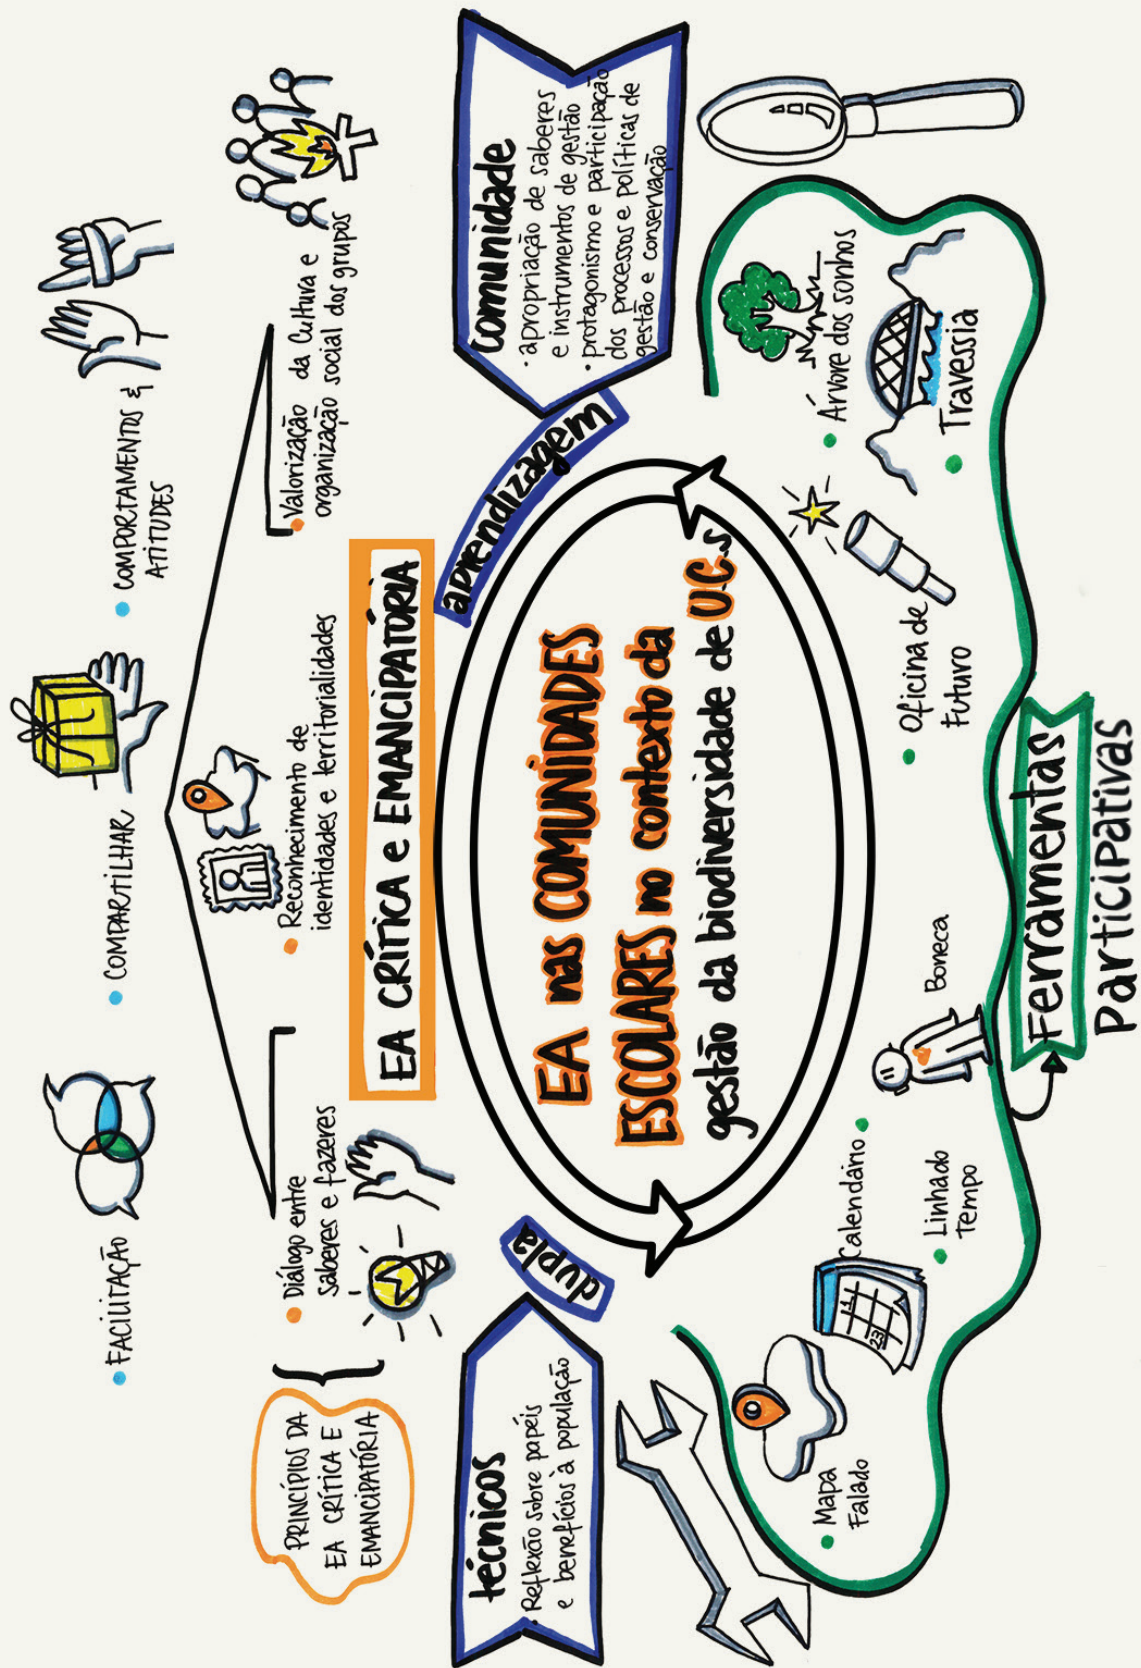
PRINCÍPIOS DA EA CRÍTICA E EMANCIPATÓRIA

• FACILITAÇÃO
• COMPARTILHAR
• COMPORTAMENTOS E ATITUDES

• Diálogo entre saberes e fazeres
• Reconhecimento de identidades e territorialidades
• Valorização da Cultura e organização social dos grupos

EA CRÍTICA E EMANCIPATÓRIA

técnicos
Reflexão sobre papéis e benefícios à população

dupla

aprendizagem

Comunidade
• apropriação de saberes e instrumentos de gestão
• protagonismo e participação dos processos e políticas de gestão e conservação

EA nas COMUNIDADES ESCOLARES no contexto da gestão da biodiversidade de U.C.s

Ferramentas Participativas
• Mapa Falado
• Calendário
• Linha do Tempo
• Boneca
• Oficina de futuro
• Árvore dos sonhos
• Travessia